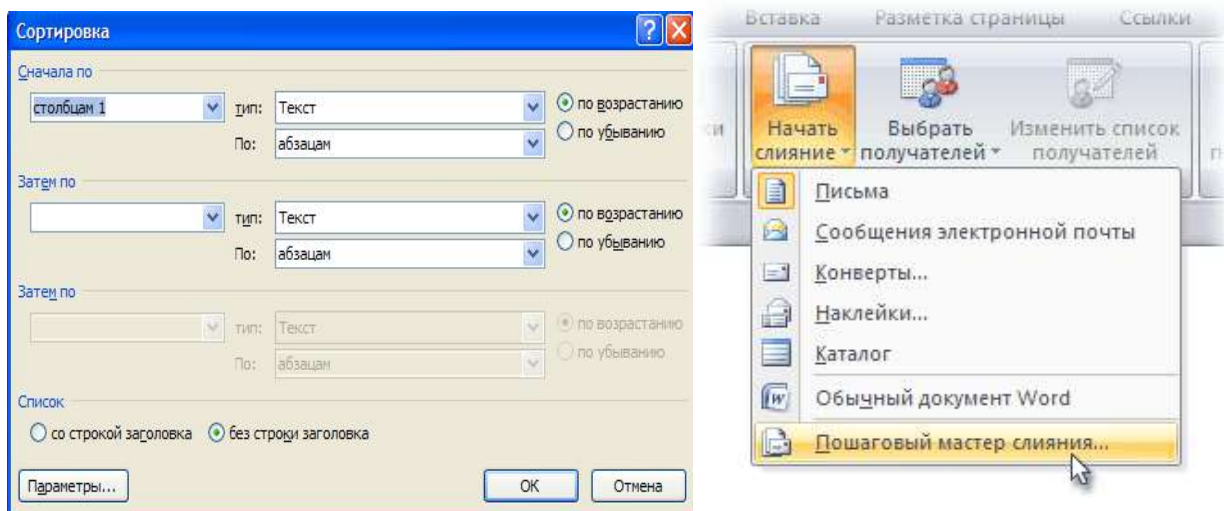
Сортировка

Сначала по
столбцам 1
тип: Текст
По: абзацам
по возрастанию
по убыванию

Затем по
тип: Текст
По: абзацам
по возрастанию
по убыванию

Затем по
тип: Текст
По: абзацам
по возрастанию
по убыванию

Список
со строкой заголовка
без строки заголовка

Параметры...
ОК
Отмена

Вставка Разметка страницы Ссылки

ки
Начать слияние
Выбрать получателей
Изменить список получателей
п

Письма
Сообщения электронной почты
Конверты...
Наклейки...
Каталог
Обычный документ Word
Пошаговый мастер слияния...